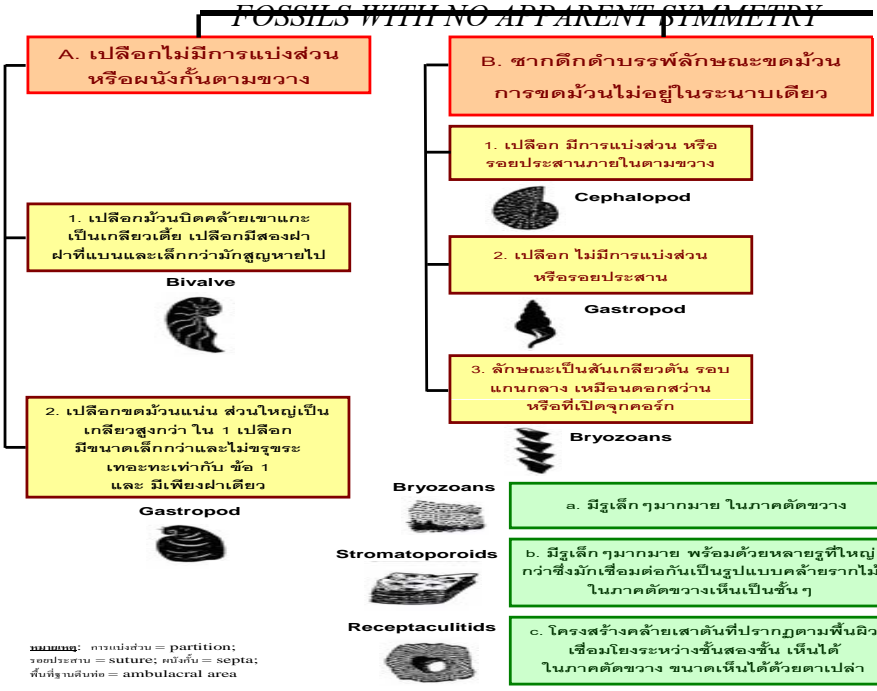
FOSSILS WITH NO APPARENT SYMMETRY

A. เปลือกไม่มีการแบ่งส่วน หรือผนังกั้นตามขวาง

1. เปลือกม้วนบิดคล้ายเขาแกะ เป็นเกลียวเตี้ย เปลือกมีสองฝา ฝาที่แบนและเล็กกว่ามักสูญหายไป

Bivalve

2. เปลือกขดม้วนแน่น ส่วนใหญ่เป็นเกลียวสูงกว่า ใน 1 เปลือก มีขนาดเล็กกว่าและไม่ขรุขระ เทอะทะเท่ากับ ข้อ 1 และ มีเพียงฝาเดียว

Gastropod

B. ซากดึกดำบรรพ์ลักษณะขดม้วน การขดม้วนไม่อยู่ในระนาบเดียว

1. เปลือก มีการแบ่งส่วน หรือ รอยประสานภายในตามขวาง

Cephalopod

2. เปลือก ไม่มีการแบ่งส่วน หรือรอยประสาน

Gastropod

3. ลักษณะเป็นสันเกลียวตัน รอบแกนกลาง เหมือนดอกสว่าน หรือที่เปิดจุกคอร์ก

Bryozoans

Bryozoans

a. มีรูเล็ก ๆมากมาย ในภาคตัดขวาง

Stromatoporoids

b. มีรูเล็ก ๆมากมาย พร้อมด้วยหลายรูที่ใหญ่กว่าซึ่งมักเชื่อมต่อกันเป็นรูปแบบคล้ายรากไม้ ในภาคตัดขวางเห็นเป็นชั้น ๆ

Receptaculitids

c. โครงสร้างคล้ายเสาตันที่ปรากฏตามพื้นผิว เชื่อมโยงระหว่างชั้นสองชั้น เห็นได้ ในภาคตัดขวาง ขนาดเห็นได้ด้วยตาเปล่า

หมายเหตุ: การแบ่งส่วน = partition; รอยประสาน = suture; ผนังกั้น = septa; พื้นที่ฐานตีนท่อ = ambulacral area